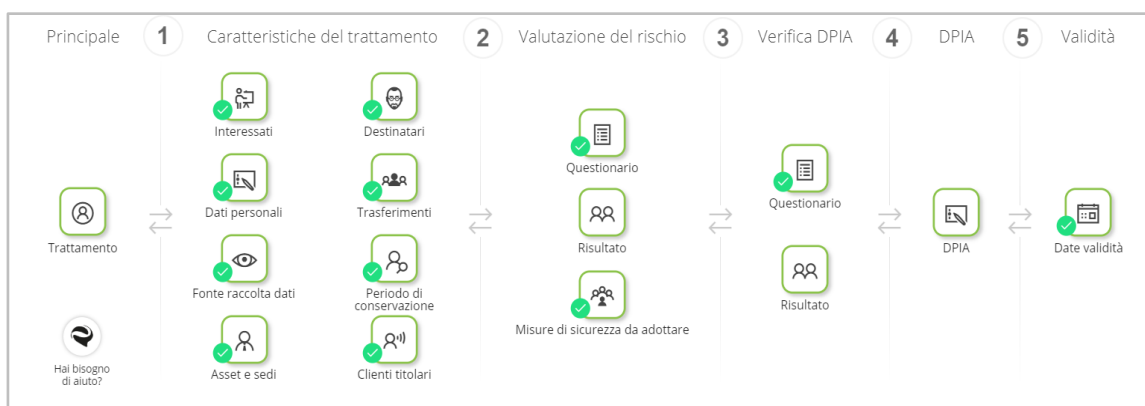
Principale 1 Caratteristiche del trattamento 2 Valutazione del rischio 3 Verifica DPIA 4 DPIA 5 Validità

Trattamento

Hai bisogno di aiuto?

Interessati

Destinatari

Dati personali

Trasferimenti

Fonte raccolta dati

Periodo di conservazione

Asset e sedi

Clienti titolari

Questionario

Risultato

Misure di sicurezza da adottare

Questionario

Risultato

DPIA

Date validità